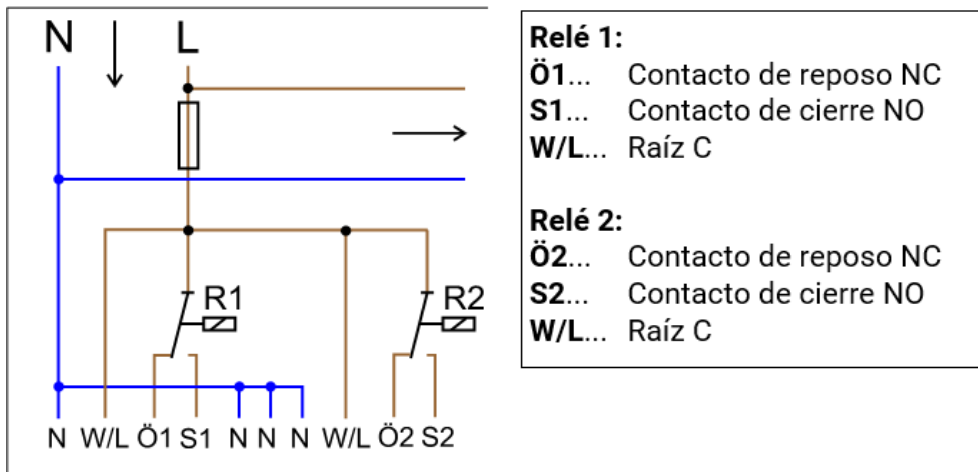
N L

R1

R2

N W/L Ö1 S1 N N N W/L Ö2 S2

**Relé 1:**
**Ö1**... Contacto de reposo NC
**S1**... Contacto de cierre NO
**W/L**... Raíz C

**Relé 2:**
**Ö2**... Contacto de reposo NC
**S2**... Contacto de cierre NO
**W/L**... Raíz C